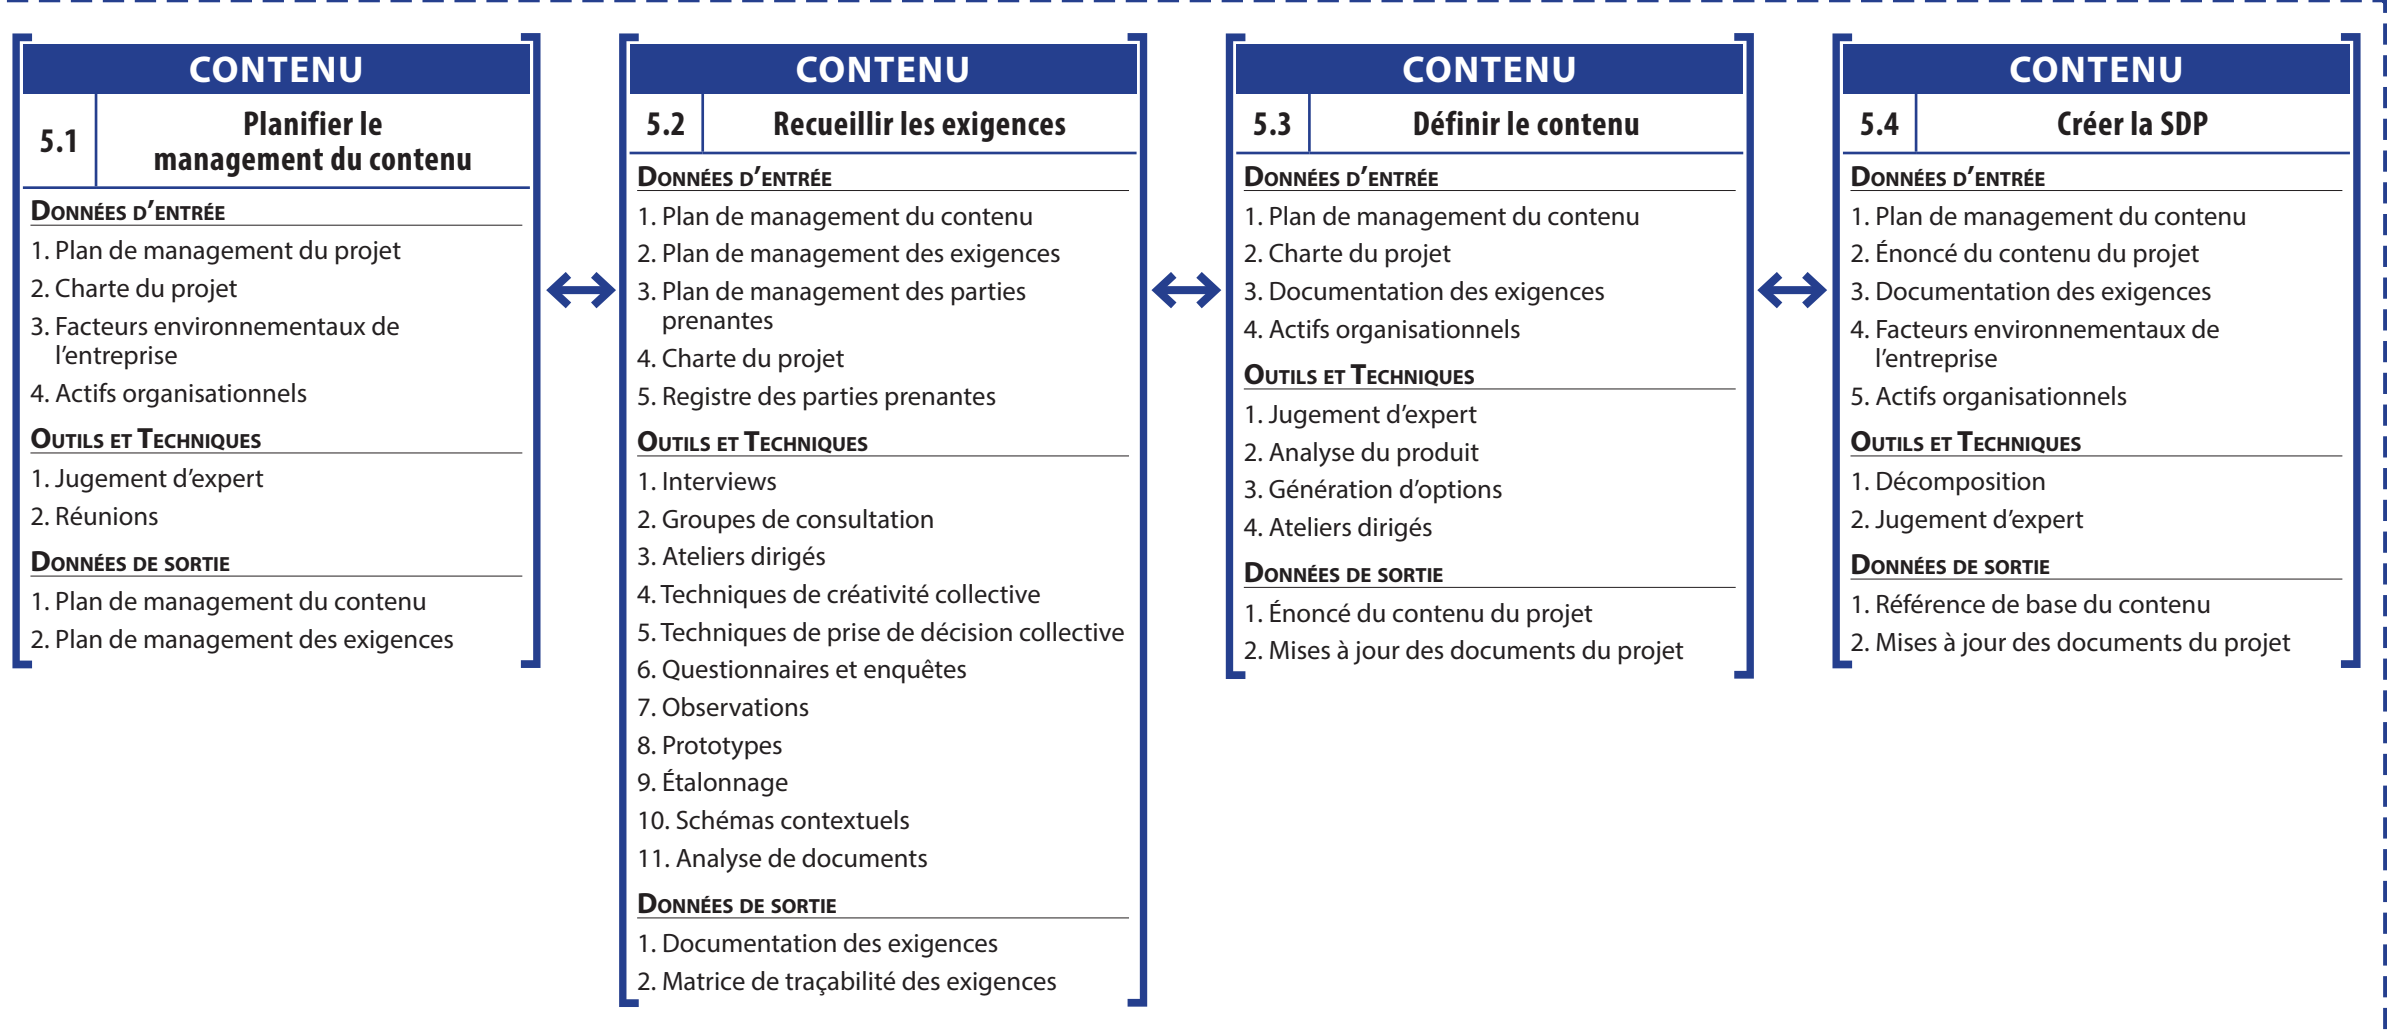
CONTENU

5.1 Planifier le management du contenu

Données d'entrée
1. Plan de management du projet
2. Charte du projet
3. Facteurs environnementaux de l'entreprise
4. Actifs organisationnels

Outils et Techniques
1. Jugement d'expert
2. Réunions

Données de sortie
1. Plan de management du contenu
2. Plan de management des exigences

CONTENU

5.2 Recueillir les exigences

Données d'entrée
1. Plan de management du contenu
2. Plan de management des exigences
3. Plan de management des parties prenantes
4. Charte du projet
5. Registre des parties prenantes

Outils et Techniques
1. Interviews
2. Groupes de consultation
3. Ateliers dirigés
4. Techniques de créativité collective
5. Techniques de prise de décision collective
6. Questionnaires et enquêtes
7. Observations
8. Prototypes
9. Étalonnage
10. Schémas contextuels
11. Analyse de documents

Données de sortie
1. Documentation des exigences
2. Matrice de traçabilité des exigences

CONTENU

5.3 Définir le contenu

Données d'entrée
1. Plan de management du contenu
2. Charte du projet
3. Documentation des exigences
4. Actifs organisationnels

Outils et Techniques
1. Jugement d'expert
2. Analyse du produit
3. Génération d'options
4. Ateliers dirigés

Données de sortie
1. Énoncé du contenu du projet
2. Mises à jour des documents du projet

CONTENU

5.4 Créer la SDP

Données d'entrée
1. Plan de management du contenu
2. Énoncé du contenu du projet
3. Documentation des exigences
4. Facteurs environnementaux de l'entreprise
5. Actifs organisationnels

Outils et Techniques
1. Décomposition
2. Jugement d'expert

Données de sortie
1. Référence de base du contenu
2. Mises à jour des documents du projet